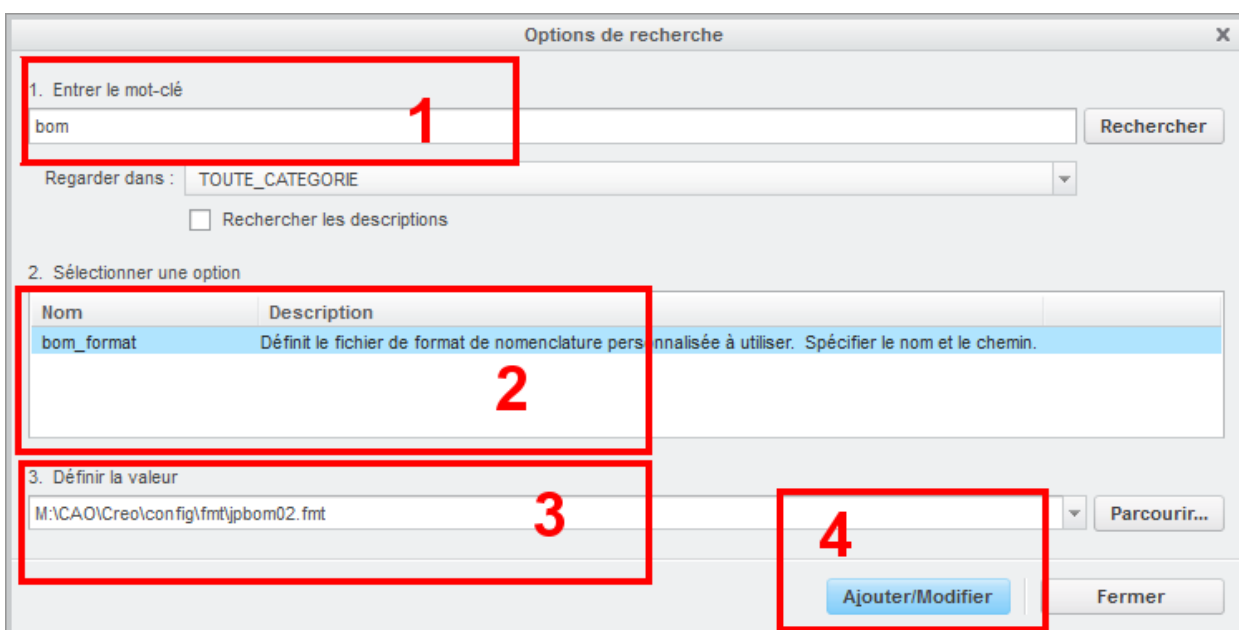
Options de recherche

×

1. Entrer le mot-clé

bom

1

Rechercher

Regarder dans : TOUTE_CATEGORIE

Rechercher les descriptions

2. Sélectionner une option

| Nom | Description |
|---|---|
| bom_format | Définit le fichier de format de nomenclature personnalisée à utiliser. Spécifier le nom et le chemin. |

2

3. Définir la valeur

M:\CAO\Creo\config\fmt\jpbom02.fmt

3

4

Parcourir...

Ajouter/Modifier

Fermer